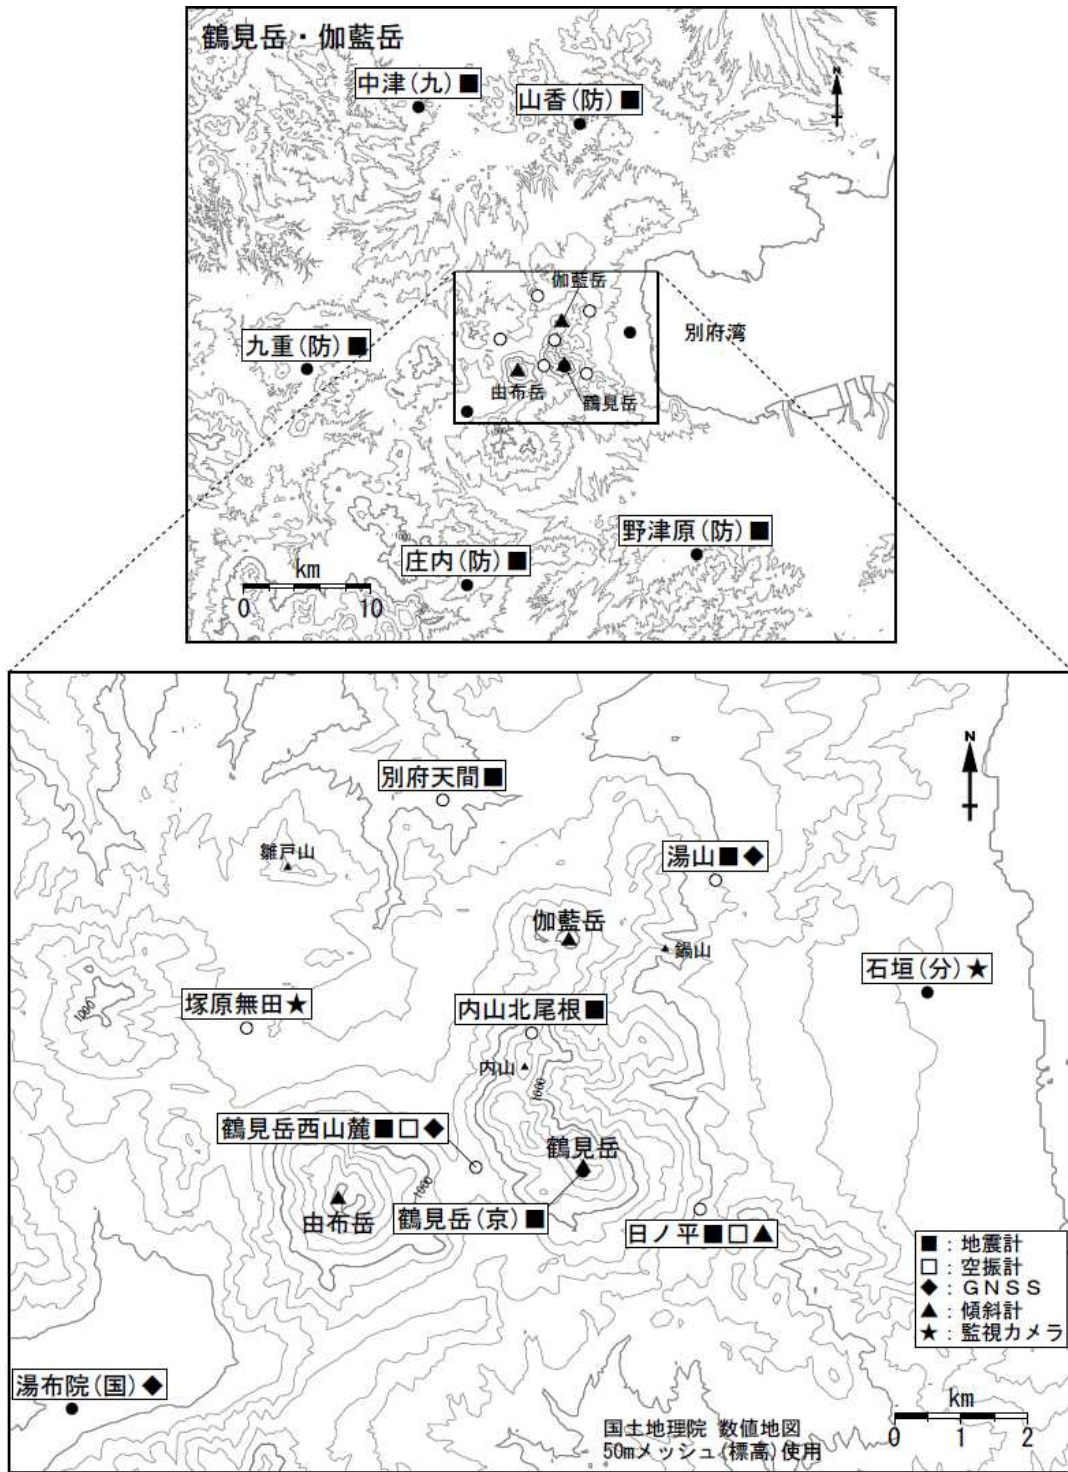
鶴見岳・伽藍岳

中津(九)■

山香(防)■

N

伽藍岳

別府湾

九重(防)■

由布岳

鶴見岳

野津原(防)■

庄内(防)■

km
0 10

N

別府天間■

雛戸山

湯山■◆

伽藍岳

鍋山

石垣(分)★

1000

塚原無田★

内山北尾根■

内山

1000

鶴見岳西山麓■□◆

鶴見岳

1000

由布岳

鶴見岳(京)■

日ノ平■□▲

■:地震計
□:空振計
◆:GNSS
▲:傾斜計
★:監視カメラ

湯布院(国)◆

国土地理院 数値地図
50mメッシュ(標高)使用

km
0 1 2